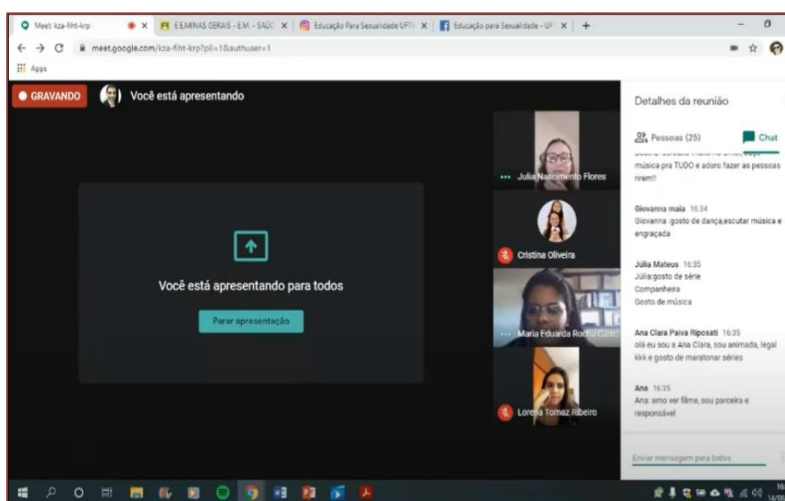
Meet: kza-fiht-krp
E.EMINAS GERAIS - E.M. - SAÚD
Educação Para Sexualidade UFT
Educação para Sexualidade - UF

meet.google.com/kza-fiht-krp?pli=1&authuser=1

Apps

GRAVANDO
Você está apresentando

Você está apresentando para todos
Parar apresentação

Julia Nascimento Flores
Cristina Oliveira
Maria Eduarda Rocha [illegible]
Lorena Tomaz Ribeiro

Detalhes da reunião
Pessoas (25)
Chat

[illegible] música pra TUDO e adoro fazer as pessoas rirem!!

Giovanna maia 16:34
Giovanna :gosto de dança,escutar música e engraçada

Júlia Mateus 16:35
Júlia:gosto de série
Companheira
Gosto de música

Ana Clara Paiva Riposati 16:35
olá eu sou a Ana Clara, sou animada, legal kkk e gosto de maratonar séries

Ana 16:35
Ana: amo ver filme, sou parceira e responsável

Enviar mensagem para todos